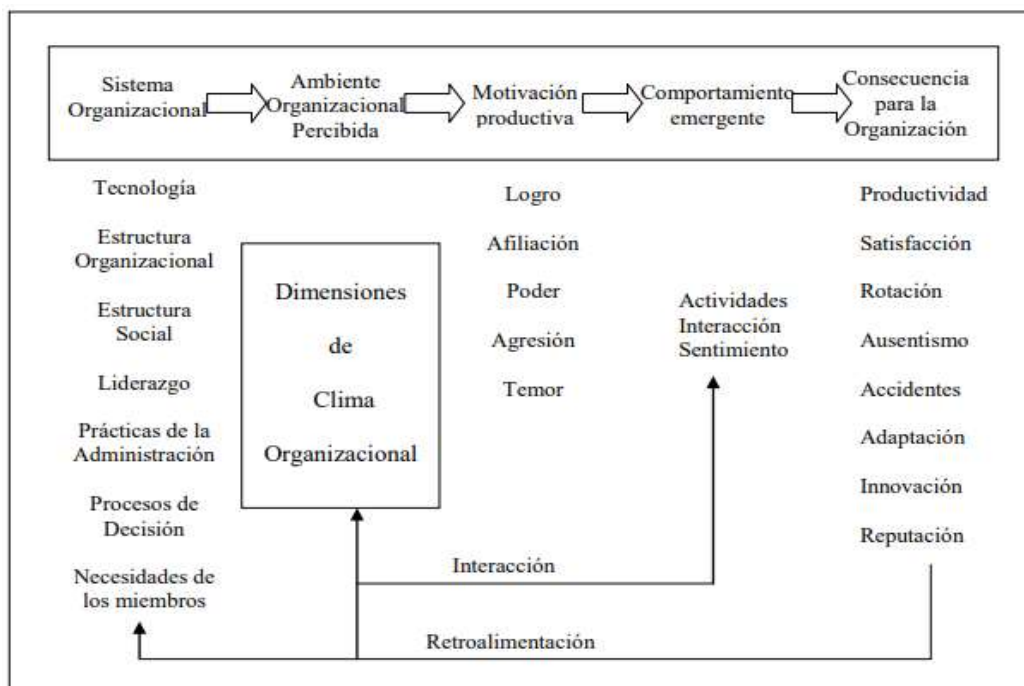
Sistema Organizacional

Ambiente Organizacional Percibida

Motivación productiva

Comportamiento emergente

Consecuencia para la Organización

Tecnología

Estructura Organizacional

Estructura Social

Liderazgo

Prácticas de la Administración

Procesos de Decisión

Necesidades de los miembros

Dimensiones de Clima Organizacional

Logro

Afiliación

Poder

Agresión

Temor

Actividades Interacción Sentimiento

Productividad

Satisfacción

Rotación

Ausentismo

Accidentes

Adaptación

Innovación

Reputación

Interacción

Retroalimentación